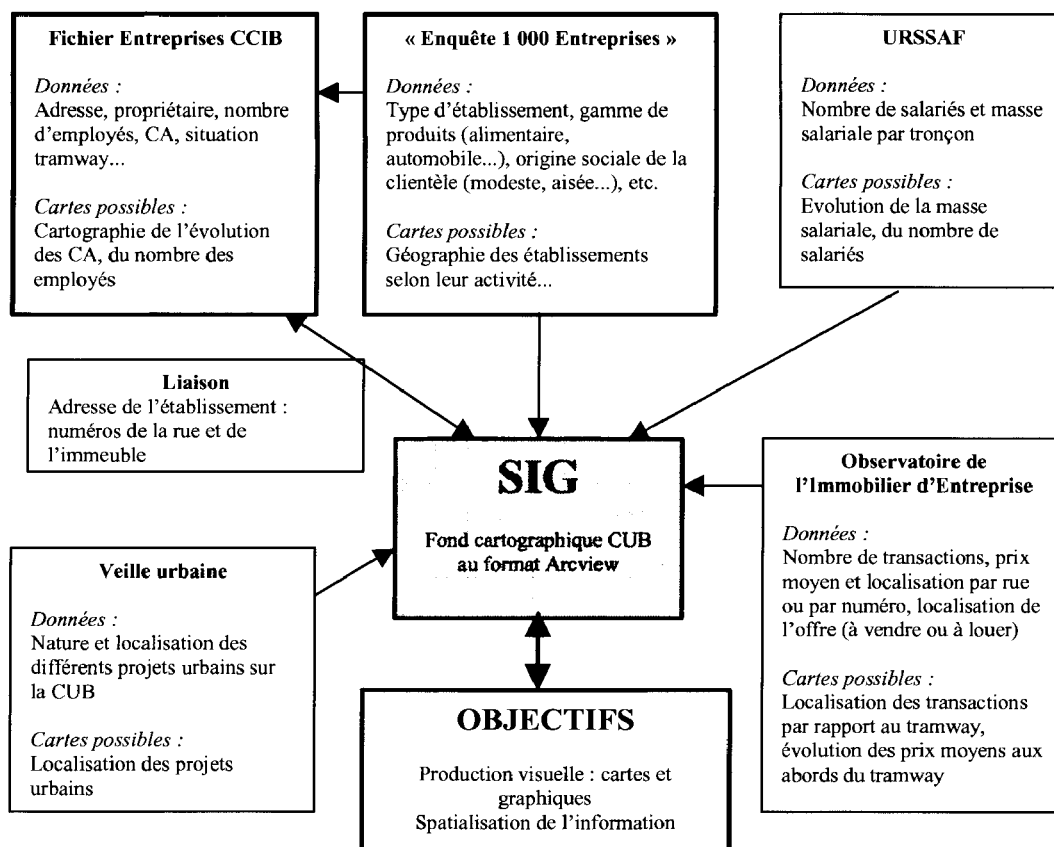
**Fichier Entreprises CCIB**

*Données :*
Adresse, propriétaire, nombre d'employés, CA, situation tramway...

*Cartes possibles :*
Cartographie de l'évolution des CA, du nombre des employés

**« Enquête 1 000 Entreprises »**

*Données :*
Type d'établissement, gamme de produits (alimentaire, automobile...), origine sociale de la clientèle (modeste, aisée...), etc.

*Cartes possibles :*
Géographie des établissements selon leur activité...

**URSSAF**

*Données :*
Nombre de salariés et masse salariale par tronçon

*Cartes possibles :*
Evolution de la masse salariale, du nombre de salariés

**Liaison**
Adresse de l'établissement : numéros de la rue et de l'immeuble

**SIG**

Fond cartographique CUB au format Arcview

**Observatoire de l'Immobilier d'Entreprise**

*Données :*
Nombre de transactions, prix moyen et localisation par rue ou par numéro, localisation de l'offre (à vendre ou à louer)

*Cartes possibles :*
Localisation des transactions par rapport au tramway, évolution des prix moyens aux abords du tramway

**Veille urbaine**

*Données :*
Nature et localisation des différents projets urbains sur la CUB

*Cartes possibles :*
Localisation des projets urbains

**OBJECTIFS**

Production visuelle : cartes et graphiques
Spatialisation de l'information